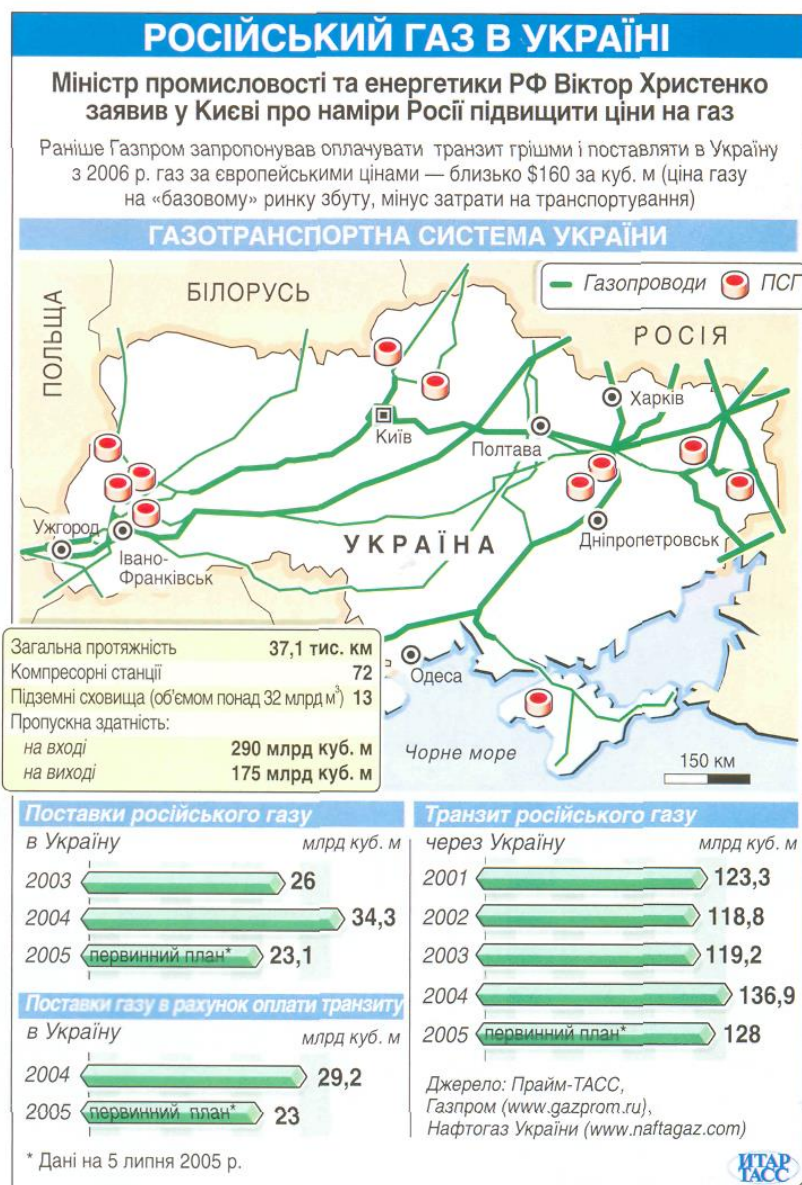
РОСІЙСЬКИЙ ГАЗ В УКРАЇНІ

Міністр промисловості та енергетики РФ Віктор Христенко заявив у Києві про наміри Росії підвищити ціни на газ

Раніше Газпром запропонував оплачувати транзит грішми і поставляти в Україну з 2006 р. газ за європейськими цінами — близько $160 за куб. м (ціна газу на «базовому» ринку збуту, мінус затрати на транспортування)

ГАЗОТРАНСПОРТНА СИСТЕМА УКРАЇНИ

Газопроводи ПСГ

БІЛОРУСЬ
ПОЛЬЩА
РОСІЯ
Київ
Харків
Полтава
Ужгород
Івано-Франківськ
УКРАЇНА
Дніпропетровськ
Одеса
Чорне море
150 км

| | |
|---|---|
| Загальна протяжність | 37,1 тис. км |
| Компресорні станції | 72 |
| Підземні сховища (об'ємом понад 32 млрд м$^3$) | 13 |
| Пропускна здатність: | |
| на вході | 290 млрд куб. м |
| на виході | 175 млрд куб. м |

Поставки російського газу в Україну млрд куб. м
2003 26
2004 34,3
2005 первинний план* 23,1

Поставки газу в рахунок оплати транзиту в Україну млрд куб. м
2004 29,2
2005 первинний план* 23

Транзит російського газу через Україну млрд куб. м
2001 123,3
2002 118,8
2003 119,2
2004 136,9
2005 первинний план* 128

Джерело: Прайм-ТАСС, Газпром (www.gazprom.ru), Нафтогаз України (www.naftagaz.com)

* Дані на 5 липня 2005 р.

ИТАР ТАСС